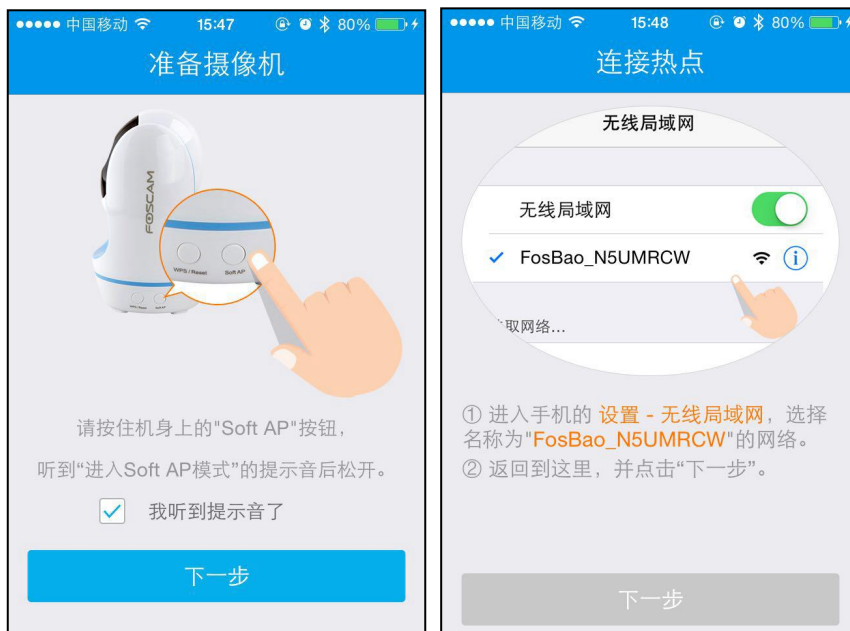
●●●●● 中国移动 15:47 80%

准备摄像机

FOSCAM

WPS / Reset

Soft AP

请按住机身上的"Soft AP"按钮，

听到“进入Soft AP模式”的提示音后松开。

我听到提示音了

下一步

●●●●● 中国移动 15:48 80%

连接热点

无线局域网

无线局域网

FosBao_N5UMRCW

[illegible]取网络...

① 进入手机的 设置 - 无线局域网，选择名称为"FosBao_N5UMRCW"的网络。

② 返回到这里，并点击“下一步”。

下一步